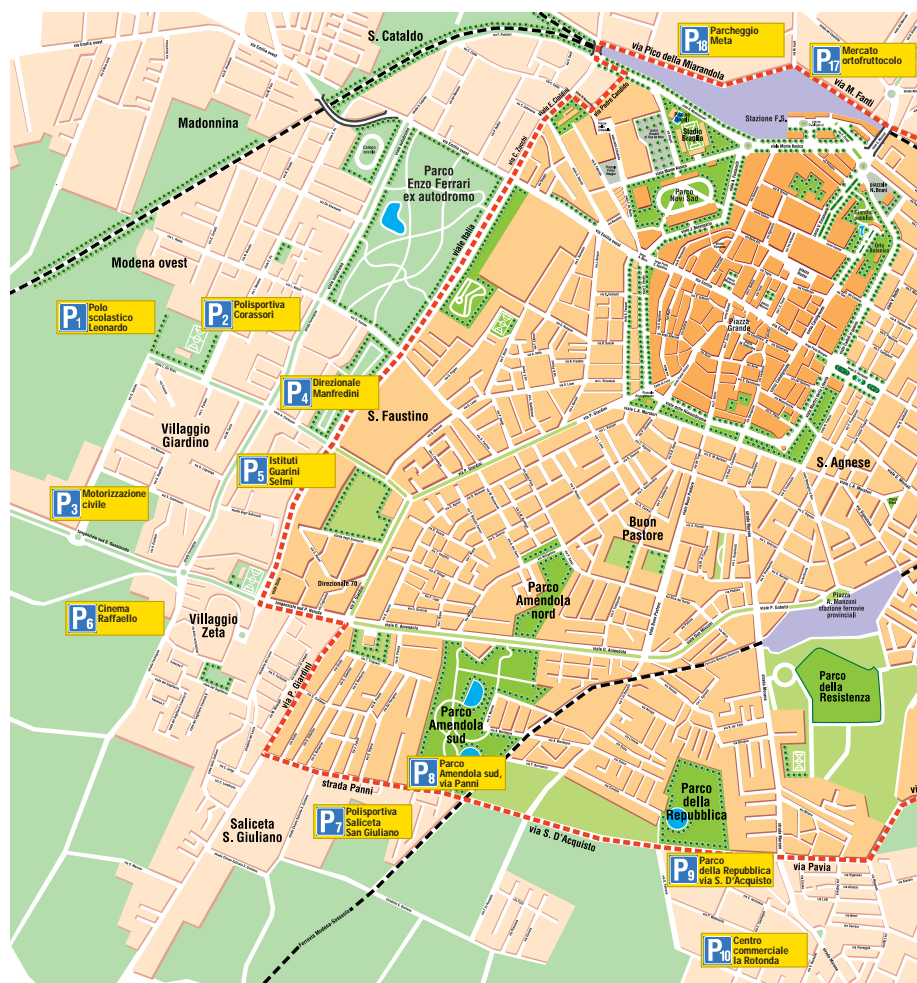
S. Cataldo

P18 Parcheggio Meta

P17 Mercato ortofrutticolo

via Pico della Mirandola

via M. Fanti

Stazione F.S.

Madonnina

Parco Enzo Ferrari ex autodromo

viale Italia

Parco Novi Sad

Stadio Braglia

Modena ovest

P1 Polo scolastico Leonardo

P2 Polisportiva Corassori

Piazza Grande

P4 Direzionale Manfredini

S. Faustino

Villaggio Giardino

P5 Istituti Guarini Selmi

S. Agnese

P3 Motorizzazione civile

Buon Pastore

Direzionale 70

Parco Amendola nord

P6 Cinema Raffaello

Villaggio Zeta

viale Amendola

Piazza A. Manzoni stazione ferrovie provinciali

Parco della Resistenza

via P. Giardini

Parco Amendola sud

P8 Parco Amendola sud, via Panni

strada Panni

Parco della Repubblica

P7 Polisportiva Saliceta San Giuliano

Saliceta S. Giuliano

via S. D'Acquisto

P9 Parco della Repubblica via S. D'Acquisto

via Pavia

P10 Centro commerciale la Rotonda